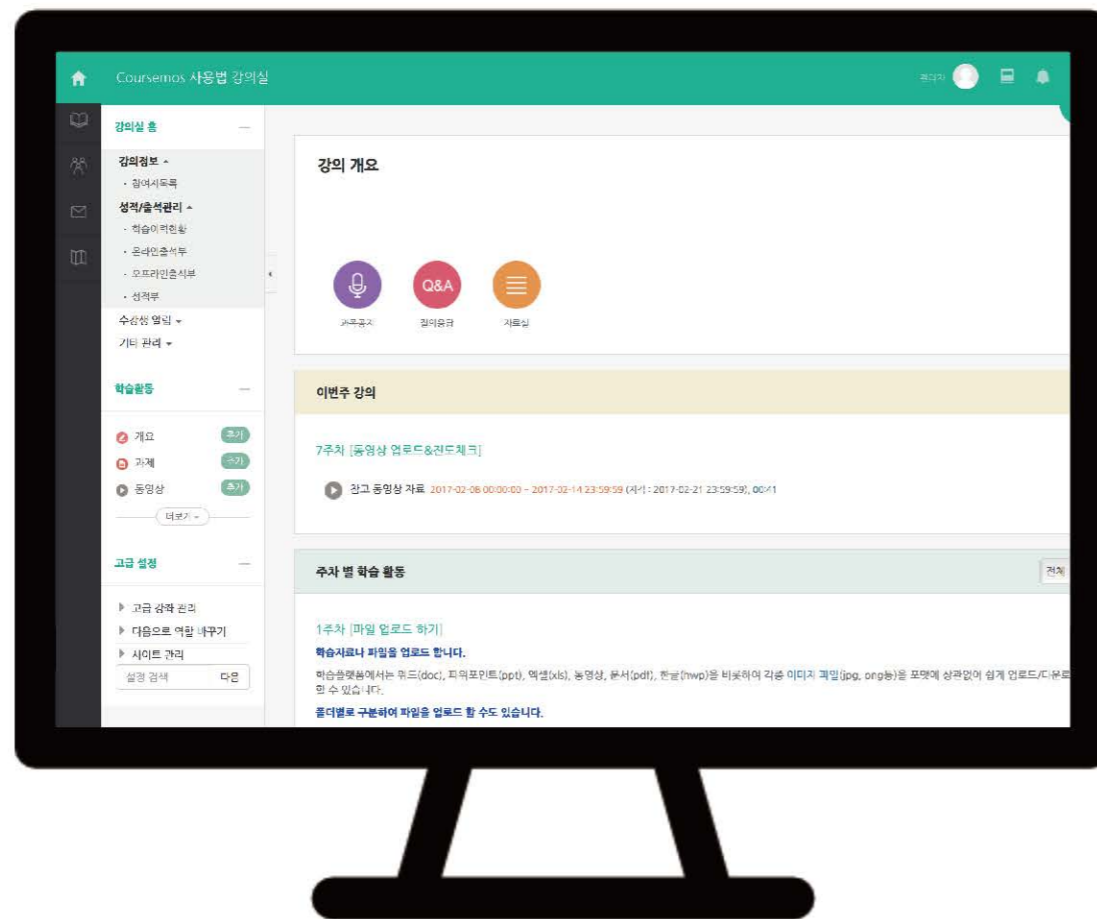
Coursemos 사용법 강의실

관리자

강의실 홈 —

강의정보 ▴
· 참여자목록
성적/출석관리 ▴
· 학습이력현황
· 온라인출석부
· 오프라인출석부
· 성적부
수강생 알림 ▾
기타 관리 ▾

학습활동 —

개요 추가
과제 추가
동영상 추가
더보기 ▾

고급 설정 —

▸ 고급 강좌 관리
▸ 다음으로 역할 바꾸기
▸ 사이트 관리
설정 검색 다음

강의 개요

Q&A

과목공지 질의응답 자료실

이번주 강의

7주차 [동영상 업로드&진도체크]

참고 동영상 자료 2017-02-08 00:00:00 ~ 2017-02-14 23:59:59 (지각 : 2017-02-21 23:59:59), 00:41

주차 별 학습 활동 전체

1주차 [파일 업로드 하기]
학습자료나 파일을 업로드 합니다.
학습플랫폼에서는 워드(doc), 파워포인트(ppt), 엑셀(xls), 동영상, 문서(pdf), 한글(hwp)을 비롯하여 각종 이미지 파일(jpg, png등)을 포맷에 상관없이 쉽게 업로드/다운로드 할 수 있습니다.
폴더별로 구분하여 파일을 업로드 할 수도 있습니다.